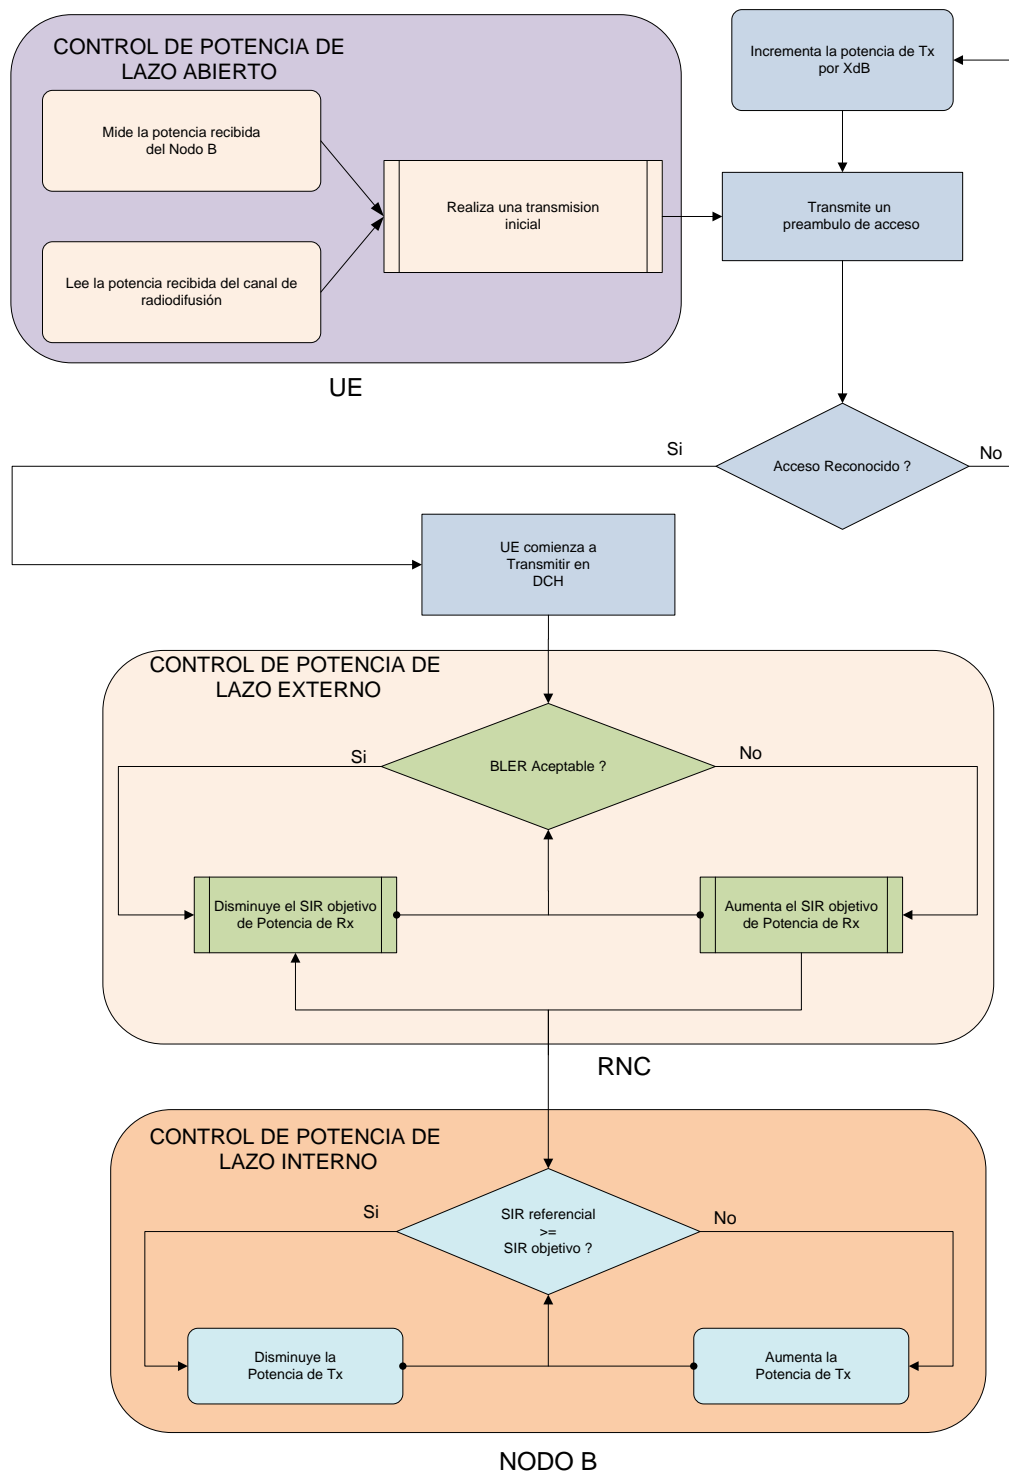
CONTROL DE POTENCIA DE LAZO ABIERTO

Mide la potencia recibida del Nodo B

Lee la potencia recibida del canal de radiodifusión

Realiza una transmision inicial

Incrementa la potencia de Tx por XdB

Transmite un preambulo de acceso

UE

Si

Acceso Reconocido ?

No

UE comienza a Transmitir en DCH

CONTROL DE POTENCIA DE LAZO EXTERNO

Si

BLER Aceptable ?

No

Disminuye el SIR objetivo de Potencia de Rx

Aumenta el SIR objetivo de Potencia de Rx

RNC

CONTROL DE POTENCIA DE LAZO INTERNO

Si

SIR referencial >= SIR objetivo ?

No

Disminuye la Potencia de Tx

Aumenta la Potencia de Tx

NODO B